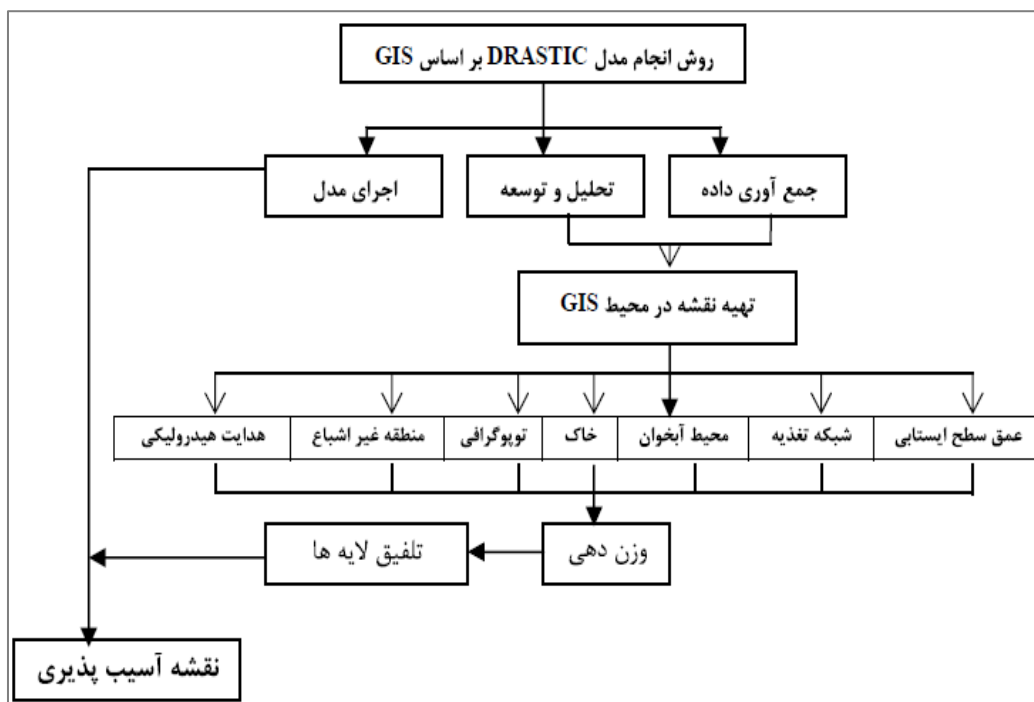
روش انجام مدل DRASTIC بر اساس GIS

جمع آوری داده

تحلیل و توسعه

اجرای مدل

تهیه نقشه در محیط GIS

عمق سطح ایستابی

شبکه تغذیه

محیط آبخوان

خاک

توپوگرافی

منطقه غیر اشباع

هدایت هیدرولیکی

وزن دهی

تلفیق لایه ها

نقشه آسیب پذیری